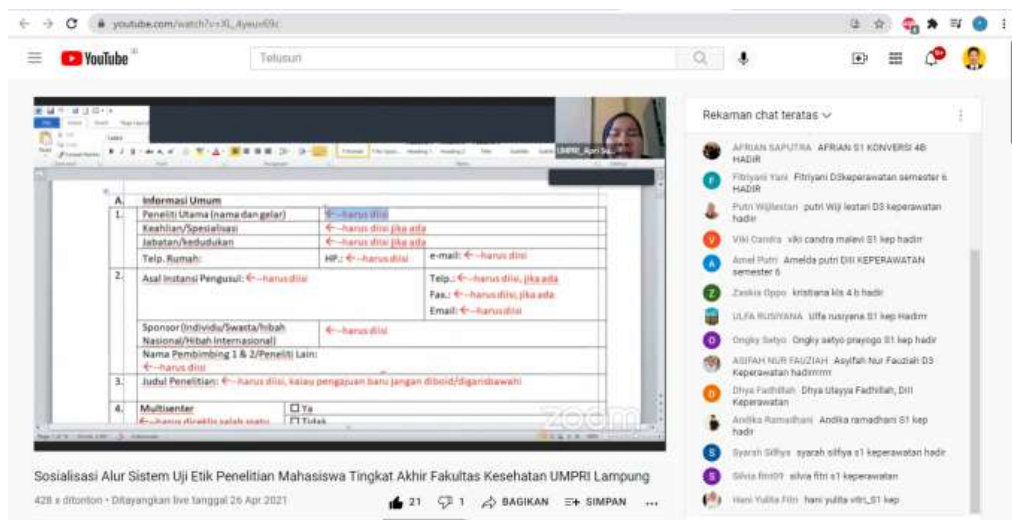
youtube.com/watch?v=XL_4yeuv69c

YouTube ID

Telusuri

| A. | Informasi Umum | | |
|---|---|---|---|
| 1. | Peneliti Utama (nama dan gelar) | ←-harus diisi | |
| | Keahlian/Spesialisasi | ←-harus diisi jika ada | |
| | Jabatan/kedudukan | ←-harus diisi jika ada | |
| | Telp. Rumah: | HP.: ←-harus diisi | e-mail: ←-harus diisi |
| 2. | Asal Instansi Pengusul: ←-harus diisi | | Telp.: ←-harus diisi, jika ada Fax.: ←-harus diisi, jika ada Email: ←-harus diisi |
| | Sponsor (Individu/Swasta/Hibah Nasional/Hibah Internasional) | ←-harus diisi | |
| | Nama Pembimbing 1 & 2/Peneliti Lain: ←-harus diisi | | |
| 3. | Judul Penelitian: ←-harus diisi, kalau pengajuan baru jangan dibold/digarisbawahi | | |
| 4. | Multisenter ←-harus diceklis salah satu | ☐ Ya ☐ Tidak | |

UMPRI_Apri Su...

zoom

Rekaman chat teratas

AFRIAN SAPUTRA AFRIAN S1 KONVERSI 4B HADIR
Fitriyani Yani Fitriyani D3keperawatan semester 6 HADIR
Putri Wijilestari putri Wiji lestari D3 keperawatan hadir
Viki Candra viki candra malevi S1 kep hadirr
Amel Putri Amelda putri DIII KEPERAWATAN semester 6
Zaskia Oppo kristiana kis 4 b hadir
ULFA RUSIYANA Ulfa rusiyana S1 kep Hadirr
Ongky Setyo Ongky setyo prayogo S1 kep hadir
ASIFAH NUR FAUZIAH Asyifah Nur Fauziah D3 Keperawatan hadirrrrrr
Dhya Fadhillah Dhya Ulayya Fadhillah, DIII Keperawatan
Andika Ramadhani Andika ramadhani S1 kep hadir
Syarah Silfiya syarah silfiya s1 keperawatan hadir
Silvia fitri09 silvia fitri s1 keperawatan
Hani Yulita Fitri hani yulita vitri_S1 kep

Sosialisasi Alur Sistem Uji Etik Penelitian Mahasiswa Tingkat Akhir Fakultas Kesehatan UMPRI Lampung

428 x ditonton • Ditayangkan live tanggal 26 Apr 2021

21 1 BAGIKAN SIMPAN ...